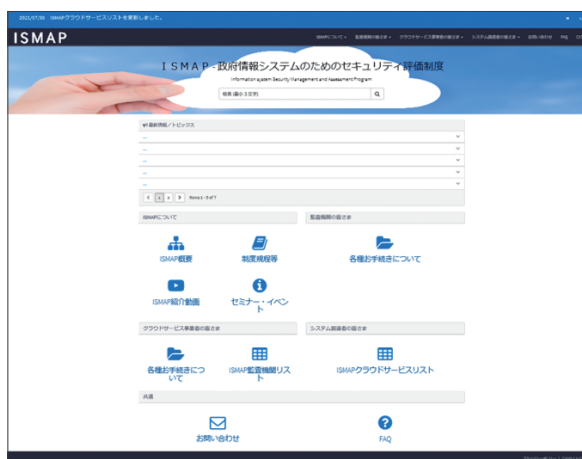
2021/07/30 ISMAPクラウドサービスリストを更新しました。

ISMAP

ISMAPについて 監査機関の皆さま クラウドサービス事業者の皆さま システム調達者の皆さま お問い合わせ FAQ

ISMAP-政府情報システムのためのセキュリティ評価制度

Information system Security Management and Assessment Program

検索(語句を入力) 

新着情報／トピックス

...
...
...
...
...
...

Rows 1 - 5 of 7

ISMAPについて

ISMAP概要

制度規程等

ISMAP紹介動画

セミナー・イベント

監査機関の皆さま

各種お手続きについて

クラウドサービス事業者の皆さま

各種お手続きについて

ISMAP監査機関リスト

システム調達者の皆さま

ISMAPクラウドサービスリスト

共通

お問い合わせ

FAQ